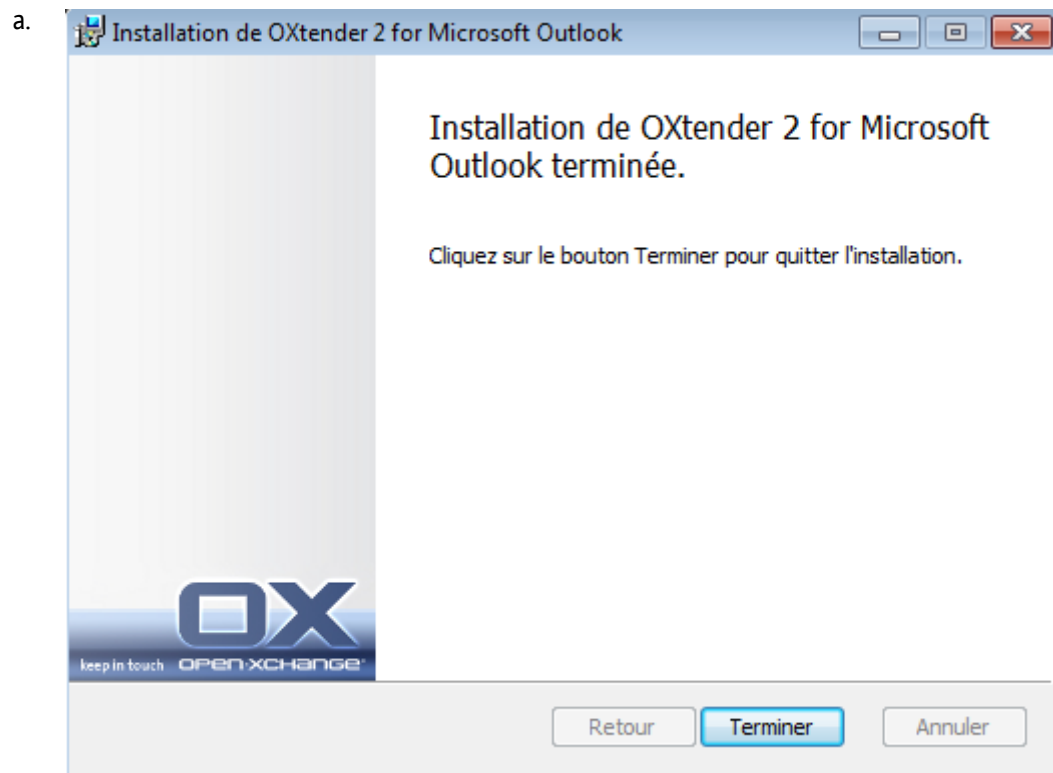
a.

Installation de OXtender 2 for Microsoft Outlook

Installation de OXtender 2 for Microsoft Outlook terminée.

Cliquez sur le bouton Terminer pour quitter l'installation.

OX

keep in touch OPEN-XCHANGE

Retour

Terminer

Annuler